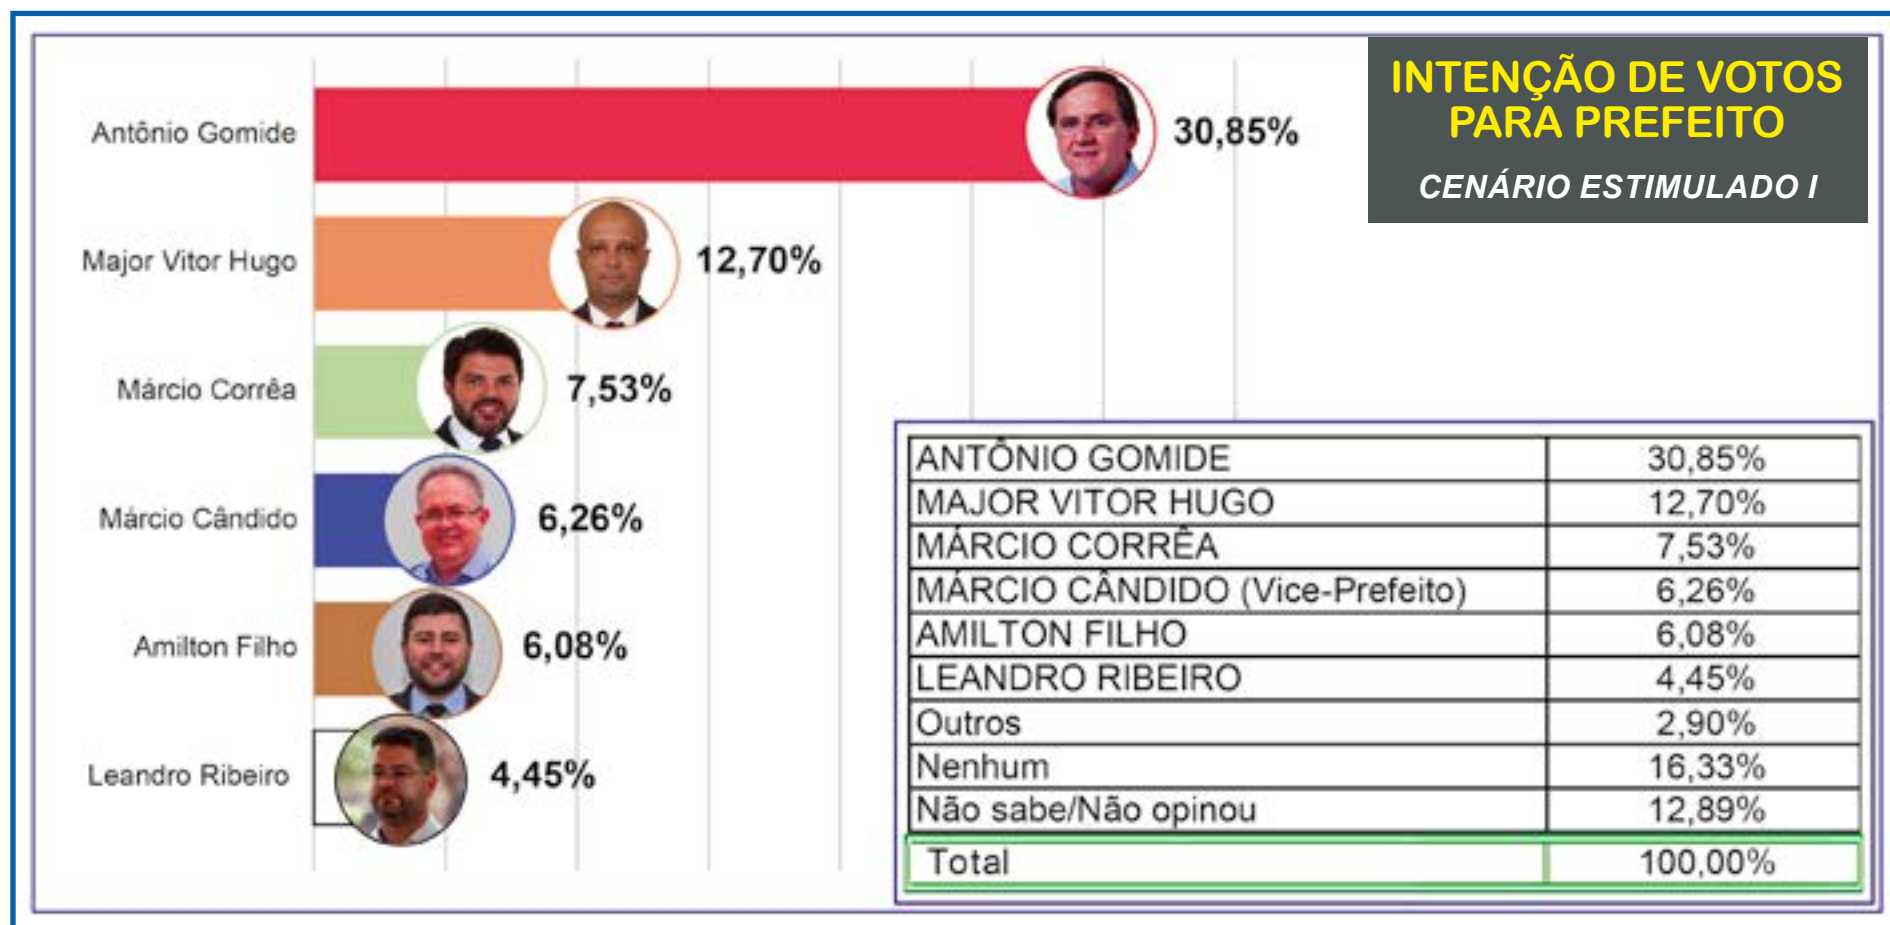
INTENÇÃO DE VOTOS PARA PREFEITO

CENÁRIO ESTIMULADO I

Antônio Gomide 30,85%
Major Vitor Hugo 12,70%
Márcio Corrêa 7,53%
Márcio Cândido 6,26%
Amilton Filho 6,08%
Leandro Ribeiro 4,45%

| ANTÔNIO GOMIDE | 30,85% |
|---|---|
| MAJOR VITOR HUGO | 12,70% |
| MÁRCIO CORRÊA | 7,53% |
| MÁRCIO CÂNDIDO (Vice-Prefeito) | 6,26% |
| AMILTON FILHO | 6,08% |
| LEANDRO RIBEIRO | 4,45% |
| Outros | 2,90% |
| Nenhum | 16,33% |
| Não sabe/Não opinou | 12,89% |
| Total | 100,00% |